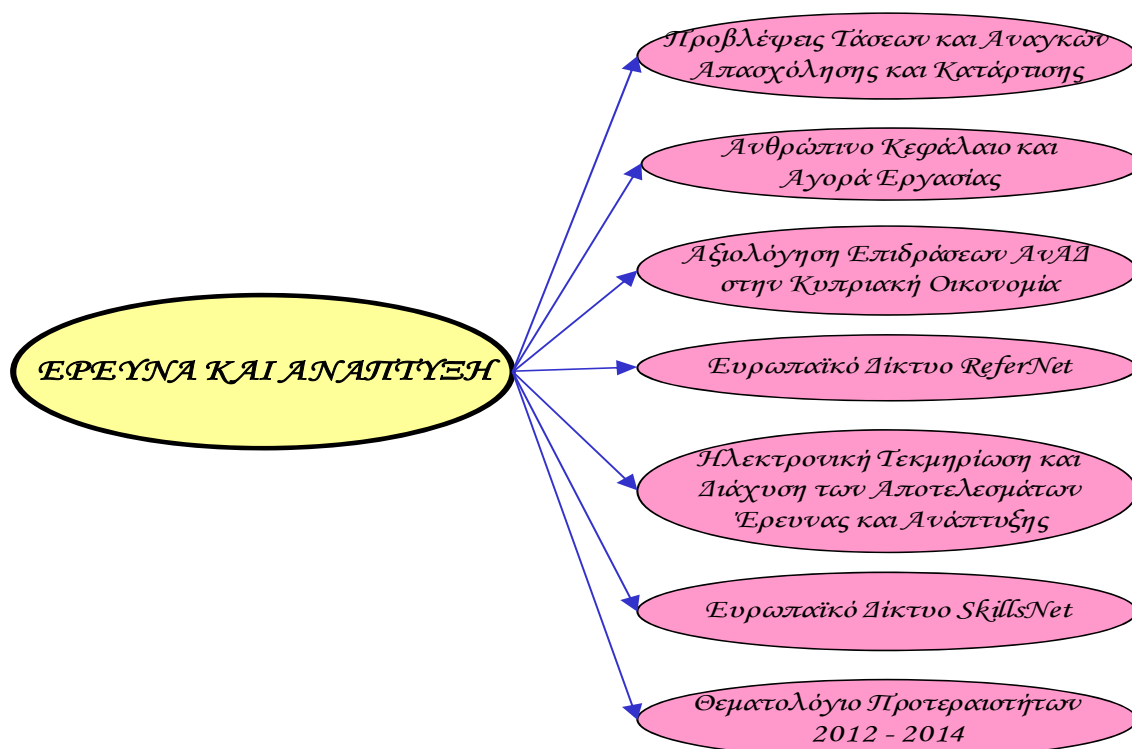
ΕΡΕΥΝΑ ΚΑΙ ΑΝΑΠΤΥΞΗ

Προβλέψεις Τάσεων και Αναγκών Απασχόλησης και Κατάρτισης

Ανθρώπινο Κεφάλαιο και Αγορά Εργασίας

Αξιολόγηση Επιδράσεων ΑνΑΔ στην Κυπριακή Οικονομία

Ευρωπαϊκό Δίκτυο ReferNet

Ηλεκτρονική Τεκμηρίωση και Διάχυση των Αποτελεσμάτων Έρευνας και Ανάπτυξης

Ευρωπαϊκό Δίκτυο SkillsNet

Θεματολόγιο Προτεραιοτήτων 2012 - 2014